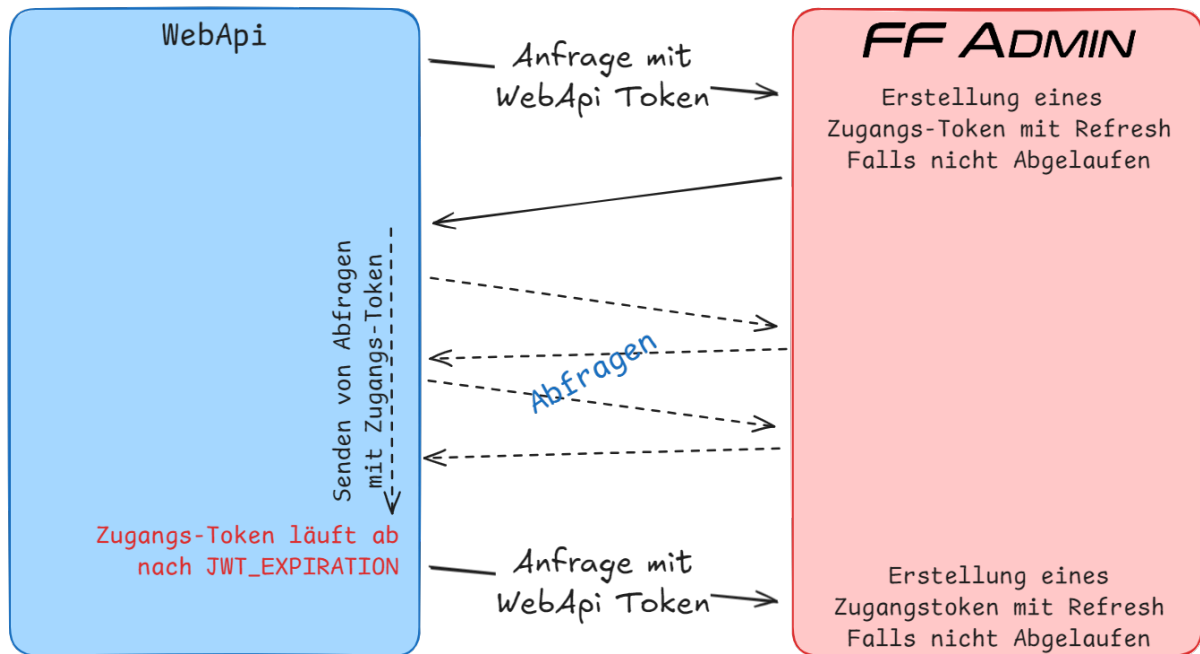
WebApi

Anfrage mit WebApi Token

FF ADMIN

Erstellung eines Zugangs-Token mit Refresh Falls nicht Abgelaufen

Senden von Abfragen mit Zugangs-Token

Abfragen

Zugangs-Token läuft ab nach JWT_EXPIRATION

Anfrage mit WebApi Token

Erstellung eines Zugangstoken mit Refresh Falls nicht Abgelaufen